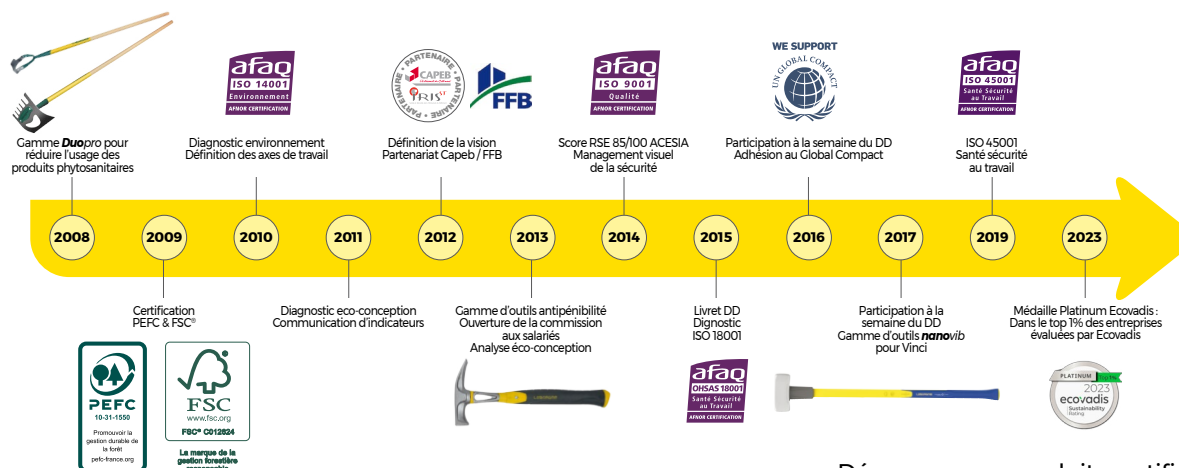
Gamme Duopro pour réduire l'usage des produits phytosanitaires

afaq ISO 14001 Environnement AFNOR CERTIFICATION

Diagnostic environnement Définition des axes de travail

PARTENAIRE CAPEB IRIS ST PARTENAIRE

FFB

Définition de la vision Partenariat Capeb / FFB

afaq ISO 9001 Qualité AFNOR CERTIFICATION

Score RSE 85/100 ACESIA Management visuel de la sécurité

WE SUPPORT

UN GLOBAL COMPACT

Participation à la semaine du DD Adhésion au Global Compact

afaq ISO 45001 Santé Sécurité au Travail AFNOR CERTIFICATION

ISO 45001 Santé sécurité au travail

2008

2009

2010

2011

2012

2013

2014

2015

2016

2017

2019

2023

Certification PEFC & FSC®

Diagnostic eco-conception Communication d'indicateurs

Gamme d'outils antipénibilité Ouverture de la commission aux salariés Analyse éco-conception

Livret DD Dignostic ISO 18001

Participation à la semaine du DD Gamme d'outils nanovib pour Vinci

Médaille Platinum Ecovadis : Dans le top 1% des entreprises évaluées par Ecovadis

PEFC 10-31-1550 Promouvoir la gestion durable de la forêt pefc-france.org

FSC www.fsc.org FSC® C012824 La marque de la gestion forestière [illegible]

afaq OHSAS 18001 Santé Sécurité au Travail AFNOR CERTIFICATION

PLATINUM 2023 ecovadis Sustainability Rating

Dé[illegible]